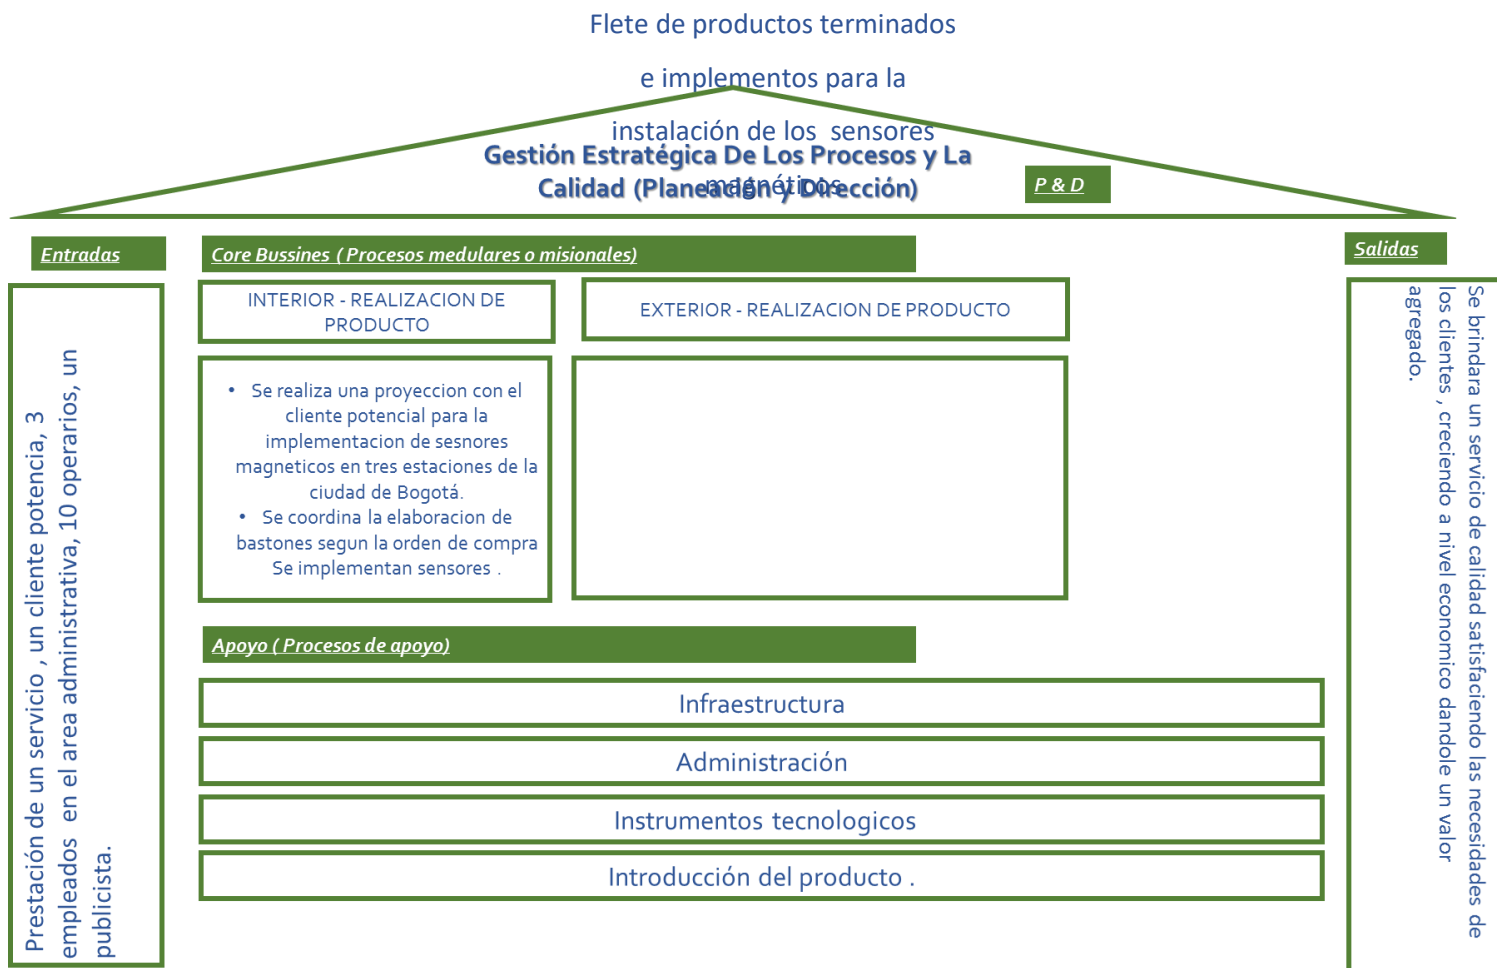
Flete de productos terminados

e implementos para la

instalación de los sensores magnéticos

Gestión Estratégica De Los Procesos y La Calidad (Planeación y Dirección)

P & D

Entradas

Core Bussines ( Procesos medulares o misionales)

Salidas

Prestación de un servicio , un cliente potencia, 3 empleados en el area administrativa, 10 operarios, un publicista.

INTERIOR - REALIZACION DE PRODUCTO

EXTERIOR - REALIZACION DE PRODUCTO

• Se realiza una proyeccion con el cliente potencial para la implementacion de sesnores magneticos en tres estaciones de la ciudad de Bogotá.
• Se coordina la elaboracion de bastones segun la orden de compra Se implementan sensores .

Se brindara un servicio de calidad satisfaciendo las necesidades de los clientes , creciendo a nivel economico dandole un valor agregado.

Apoyo ( Procesos de apoyo)

Infraestructura

Administración

Instrumentos tecnologicos

Introducción del producto .